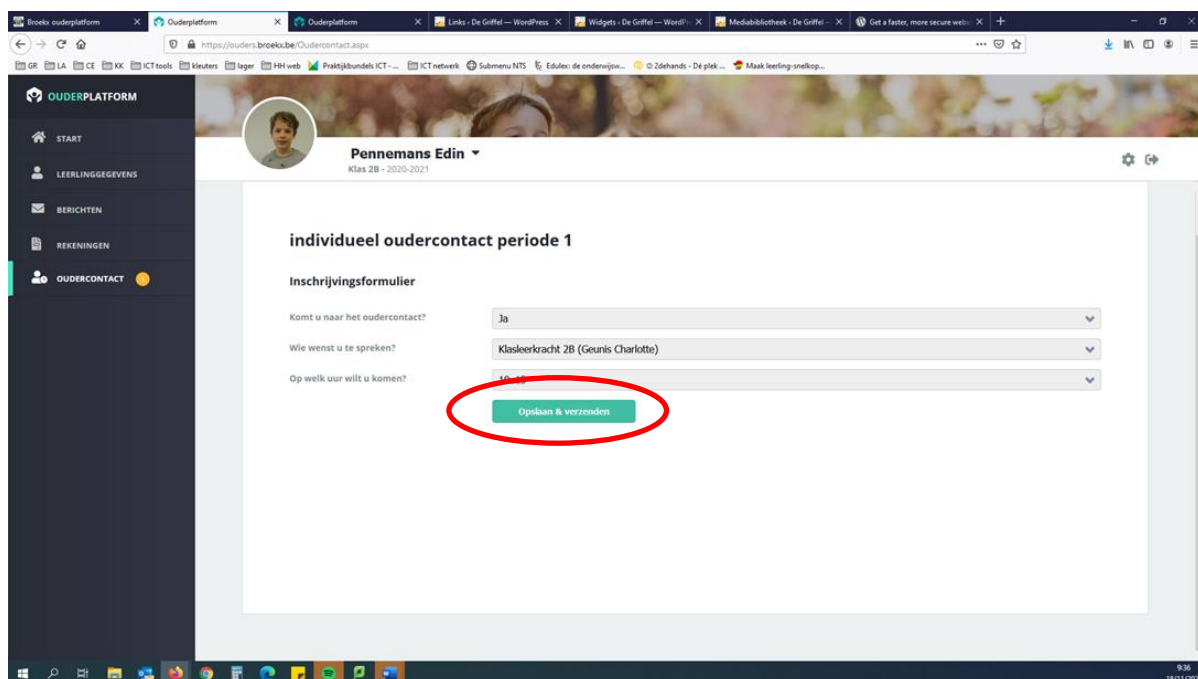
Broekx ouderplatform
Ouderplatform
Ouderplatform
Links - De Griffel — WordPress
Widgets - De Griffel — WordPr
Mediabibliotheek - De Griffel —
Get a faster, more secure webs

https://ouders.broekx.be/Oudercontact.aspx

GR LA CE KK ICTtools kleuters lager HH web Praktijkbundels ICT - ... ICT netwerk Submenu NTS Edulex: de onderwijsw... 2dehands - Dé plek ... Maak leerling-snelkop...

OUDERPLATFORM

START
LEERLINGGEGEVENS
BERICHTEN
REKENINGEN
OUDERCONTACT

Pennemans Edin
Klas 2B - 2020-2021

individueel oudercontact periode 1

Inschrijvingsformulier

Komt u naar het oudercontact? | Ja
Wie wenst u te spreken? | Klasleerkracht 2B (Geunis Charlotte)
Op welk uur wilt u komen? | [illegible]

Opslaan & verzenden

9:36
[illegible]